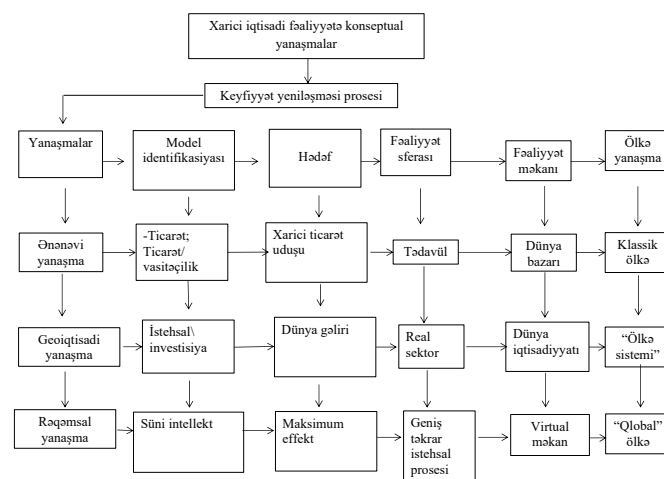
Xarici iqtisadi fəaliyyətə konseptual yanaşmalar

Keyfiyyət yeniləşməsi prosesi

Yanaşmalar

Model identifikasiyası

Hədəf

Fəaliyyət sferası

Fəaliyyət məkanı

Ölkə yanaşma

Ənənəvi yanaşma

-Ticarət; Ticarət/ vasitəçilik

Xarici ticarət uduşu

Tədavül

Dünya bazarı

Klassik ölkə

Geoiqtisadi yanaşma

İstehsal\ investisiya

Dünya gəliri

Real sektor

Dünya iqtisadiyyatı

"Ölkə sistemi"

Rəqəmsal yanaşma

Süni intellekt

Maksimum effekt

Geniş təkrar istehsal prosesi

Virtual məkan

"Qlobal" ölkə